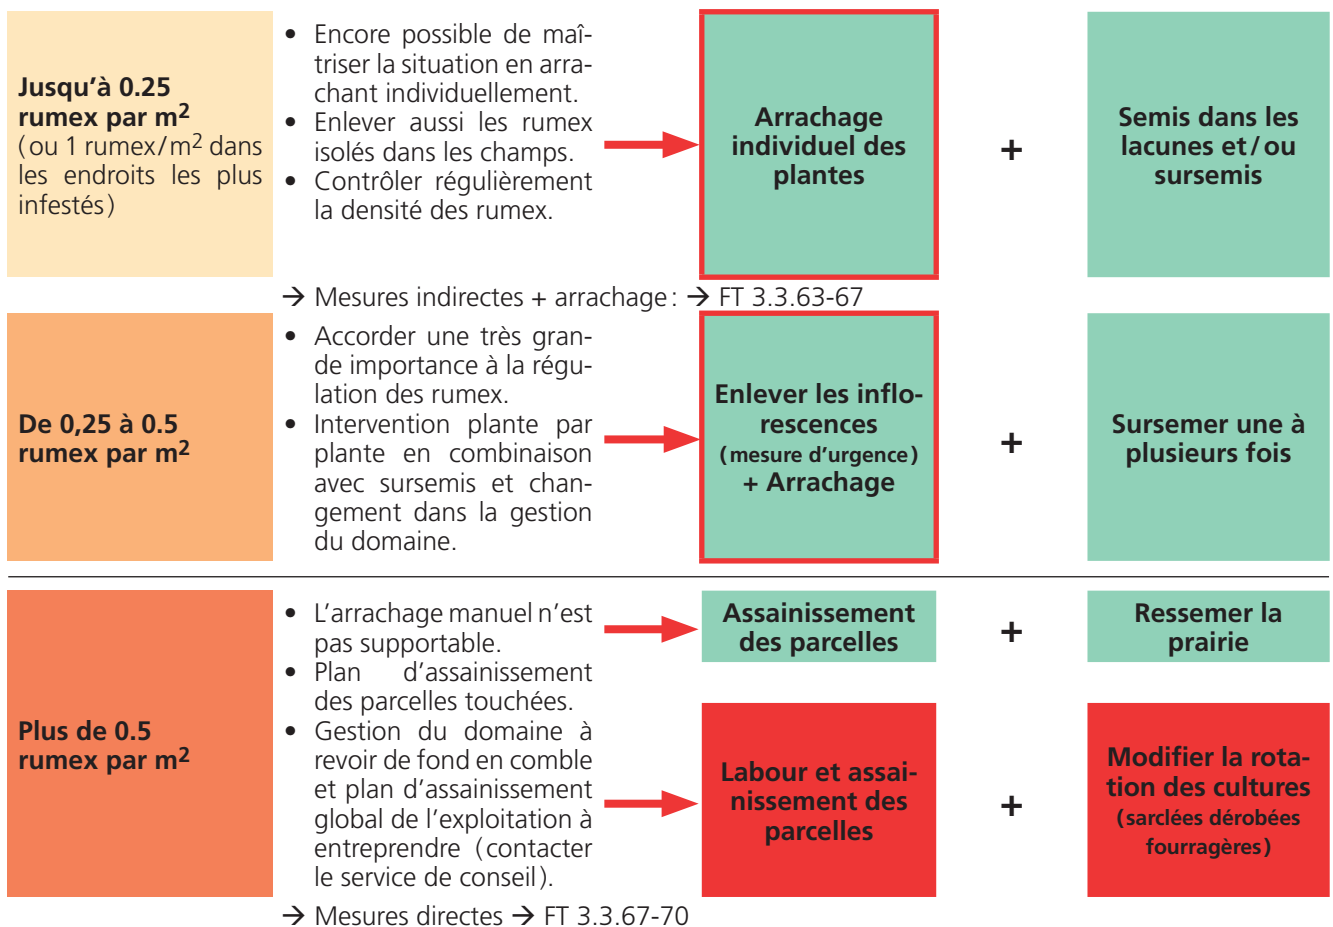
**Jusqu'à 0.25 rumex par m$^2$**
(ou 1 rumex/m$^2$ dans les endroits les plus infestés)

• Encore possible de maîtriser la situation en arrachant individuellement.
• Enlever aussi les rumex isolés dans les champs.
• Contrôler régulièrement la densité des rumex.

Arrachage individuel des plantes

+

Semis dans les lacunes et/ou sursemis

→ Mesures indirectes + arrachage : → FT 3.3.63-67

**De 0,25 à 0.5 rumex par m$^2$**

• Accorder une très grande importance à la régulation des rumex.
• Intervention plante par plante en combinaison avec sursemis et changement dans la gestion du domaine.

Enlever les inflorescences (mesure d'urgence) + Arrachage

+

Sursemer une à plusieurs fois

**Plus de 0.5 rumex par m$^2$**

• L'arrachage manuel n'est pas supportable.
• Plan d'assainissement des parcelles touchées.
• Gestion du domaine à revoir de fond en comble et plan d'assainissement global de l'exploitation à entreprendre (contacter le service de conseil).

Assainissement des parcelles

+

Ressemer la prairie

Labour et assainissement des parcelles

+

Modifier la rotation des cultures (sarclées dérobées fourragères)

→ Mesures directes → FT 3.3.67-70